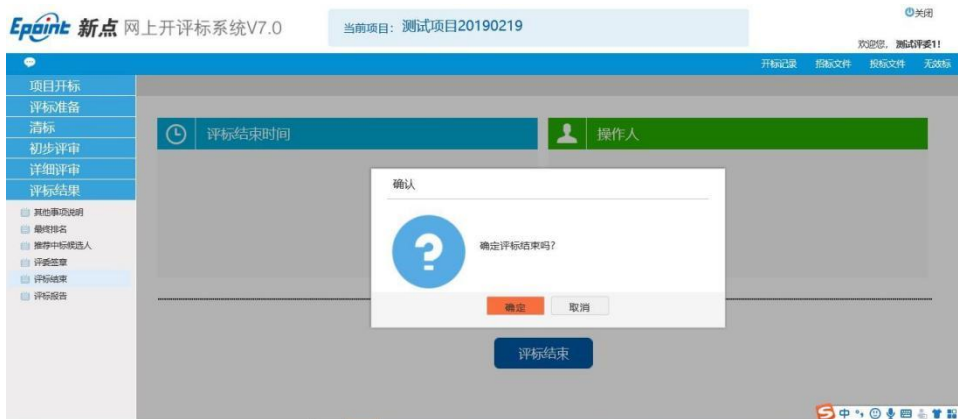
Epoint 新点 网上开评标系统V7.0

当前项目：测试项目20190219

关闭

欢迎您，测试评委1！

开标记录 招标文件 投标文件 无效标

项目开标
评标准备
清标
初步评审
详细评审
评标结果

其他事项说明
最终排名
推荐中标候选人
评委签章
评标结束
评标报告

评标结束时间

操作人

确认

确定评标结束吗？

确定 取消

评标结束

中